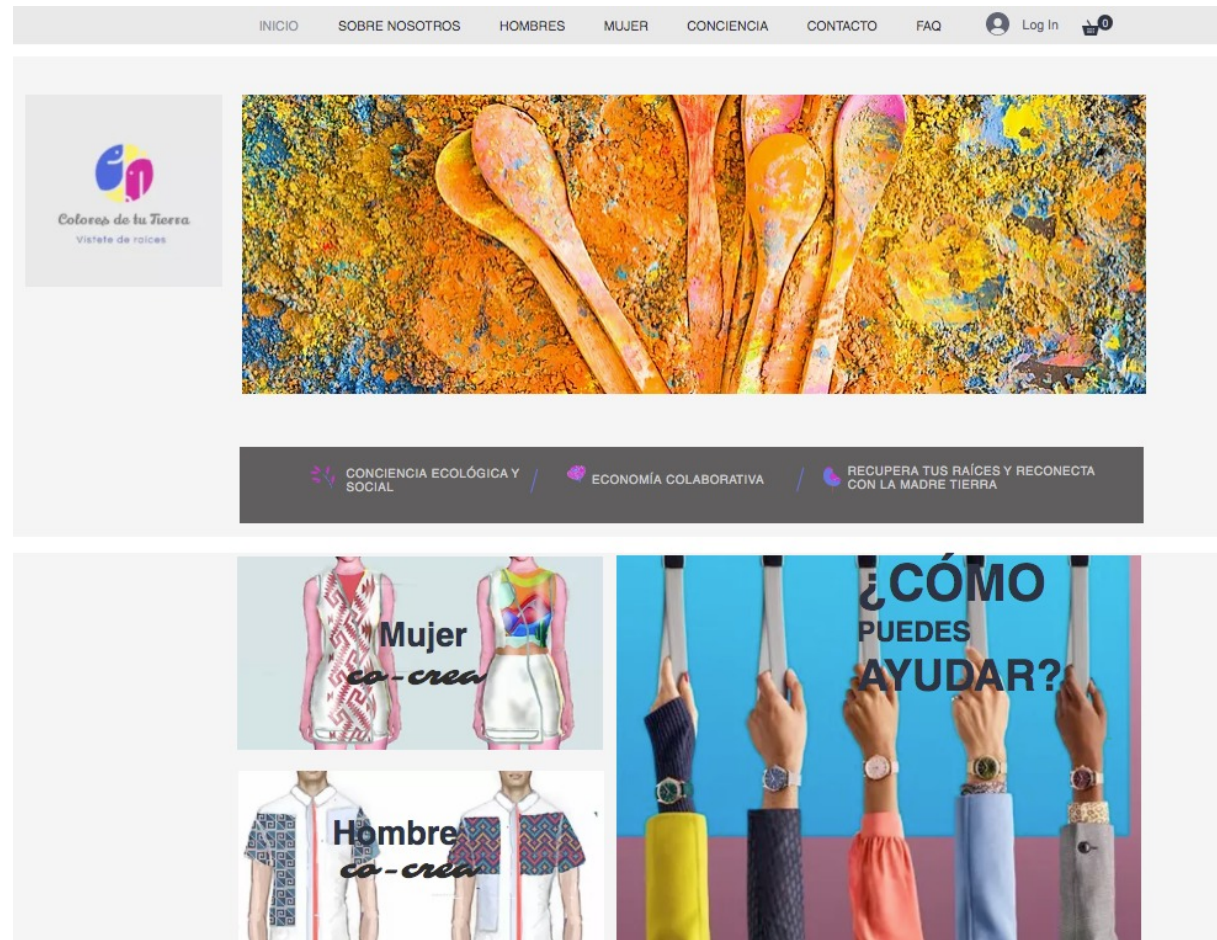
INICIO SOBRE NOSOTROS HOMBRES MUJER CONCIENCIA CONTACTO FAQ Log In 0

Colores de tu Tierra
Vístete de raíces

CONCIENCIA ECOLÓGICA Y SOCIAL / ECONOMÍA COLABORATIVA / RECUPERA TUS RAÍCES Y RECONECTA CON LA MADRE TIERRA

Mujer
co-crea

¿CÓMO PUEDES AYUDAR?

Hombre
co-crea